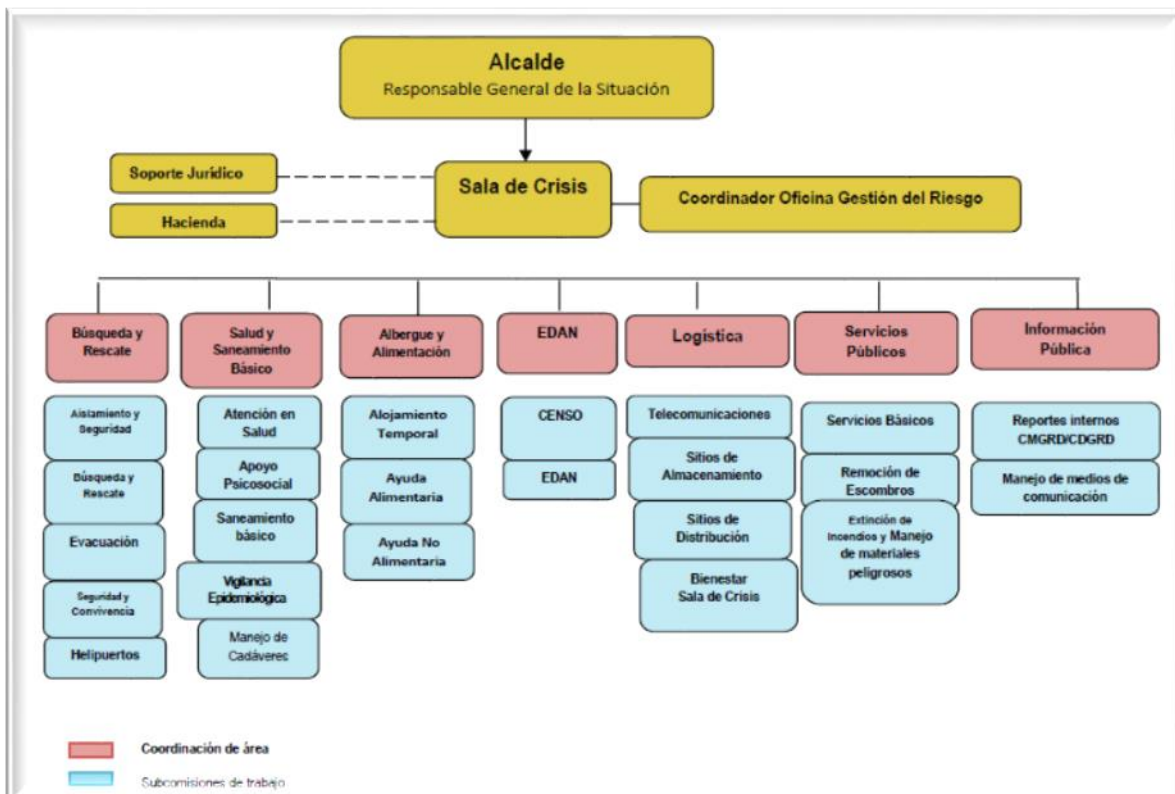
Alcalde
Responsable General de la Situación

Soporte Jurídico

Hacienda

Sala de Crisis

Coordinador Oficina Gestión del Riesgo

Búsqueda y Rescate

Aislamiento y Seguridad

Búsqueda y Rescate

Evacuación

Seguridad y Convivencia

Helipuertos

Salud y Saneamiento Básico

Atención en Salud

Apoyo Psicosocial

Saneamiento básico

Vigilancia Epidemiológica

Manejo de Cadáveres

Albergue y Alimentación

Alojamiento Temporal

Ayuda Alimentaria

Ayuda No Alimentaria

EDAN

CENSO

EDAN

Logística

Telecomunicaciones

Sitios de Almacenamiento

Sitios de Distribución

Bienestar Sala de Crisis

Servicios Públicos

Servicios Básicos

Remoción de Escombros

Extinción de Incendios y Manejo de materiales peligrosos

Información Pública

Reportes internos CMGRD/CDGRD

Manejo de medios de comunicación

Coordinación de área

Subcomisiones de trabajo